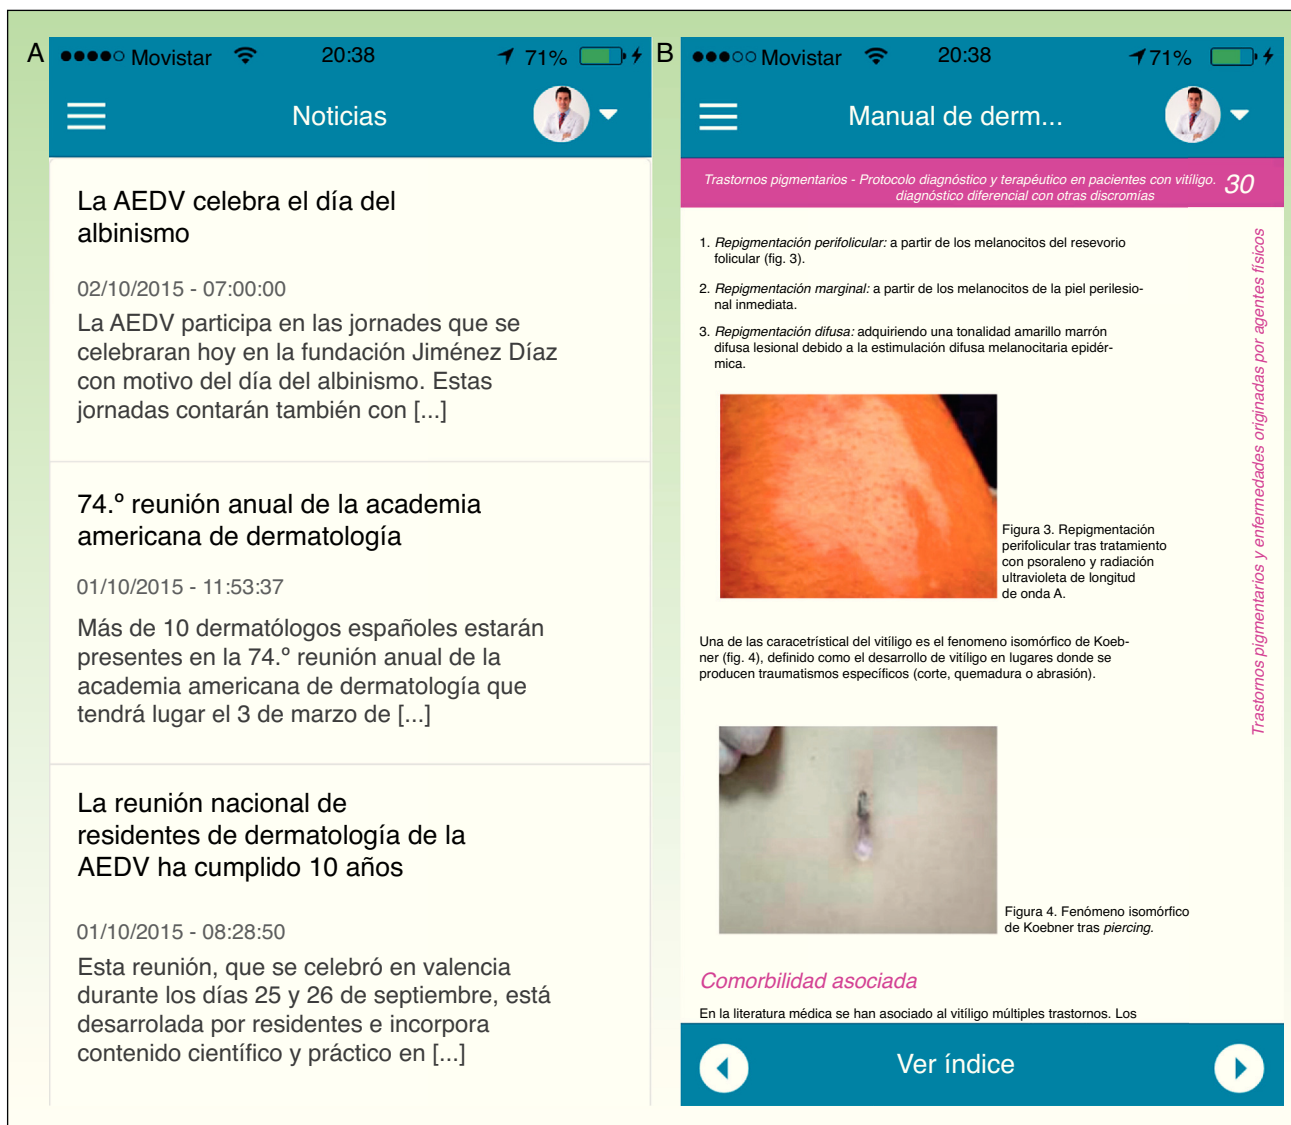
A

●●●●○ Movistar 20:38 71%

Noticias

La AEDV celebra el día del albinismo

02/10/2015 - 07:00:00

La AEDV participa en las jornades que se celebraran hoy en la fundación Jiménez Díaz con motivo del día del albinismo. Estas jornadas contarán también con [...]

74.° reunión anual de la academia americana de dermatología

01/10/2015 - 11:53:37

Más de 10 dermatólogos españoles estarán presentes en la 74.° reunión anual de la academia americana de dermatología que tendrá lugar el 3 de marzo de [...]

La reunión nacional de residentes de dermatología de la AEDV ha cumplido 10 años

01/10/2015 - 08:28:50

Esta reunión, que se celebró en valencia durante los días 25 y 26 de septiembre, está desarrolada por residentes e incorpora contenido científico y práctico en [...]

B

●●●○○ Movistar 20:38 71%

Manual de derm...

Trastornos pigmentarios - Protocolo diagnóstico y terapéutico en pacientes con vitiligo. diagnóstico diferencial con otras discromías 30

1. Repigmentación perifolicular: a partir de los melanocitos del resevorio folicular (fig. 3).

2. Repigmentación marginal: a partir de los melanocitos de la piel perilesional inmediata.

3. Repigmentación difusa: adquiriendo una tonalidad amarillo marrón difusa lesional debido a la estimulación difusa melanocitaria epidérmica.

Figura 3. Repigmentación perifolicular tras tratamiento con psoraleno y radiación ultravioleta de longitud de onda A.

Una de las caracteristical del vitíligo es el fenomeno isomórfico de Koebner (fig. 4), definido como el desarrollo de vitíligo en lugares donde se producen traumatismos específicos (corte, quemadura o abrasión).

Figura 4. Fenómeno isomórfico de Koebner tras piercing.

Comorbilidad asociada

En la literatura médica se han asociado al vitíligo múltiples trastornos. Los

Trastornos pigmentarios y enfermedades originadas por agentes físicos

Ver índice